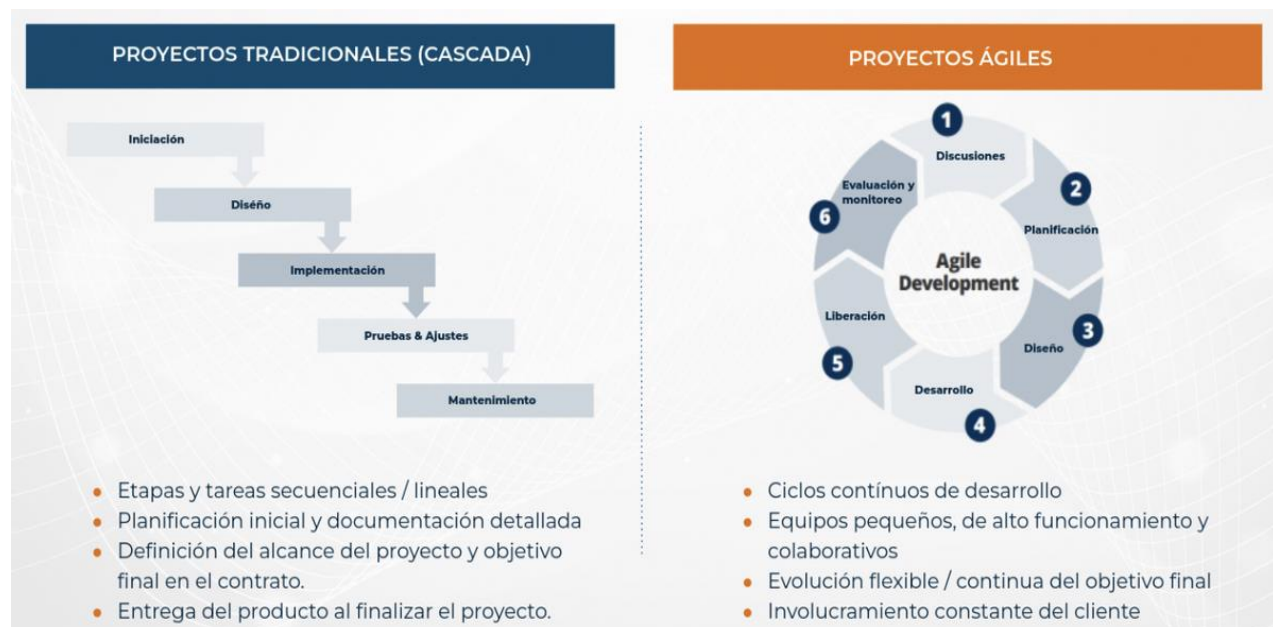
PROYECTOS TRADICIONALES (CASCADA)

Iniciación

Diseño

Implementación

Pruebas & Ajustes

Mantenimiento

• Etapas y tareas secuenciales / lineales
• Planificación inicial y documentación detallada
• Definición del alcance del proyecto y objetivo final en el contrato.
• Entrega del producto al finalizar el proyecto.

PROYECTOS ÁGILES

1 Discusiones
2 Planificación
3 Diseño
4 Desarrollo
5 Liberación
6 Evaluación y monitoreo

Agile Development

• Ciclos contínuos de desarrollo
• Equipos pequeños, de alto funcionamiento y colaborativos
• Evolución flexible / continua del objetivo final
• Involucramiento constante del cliente